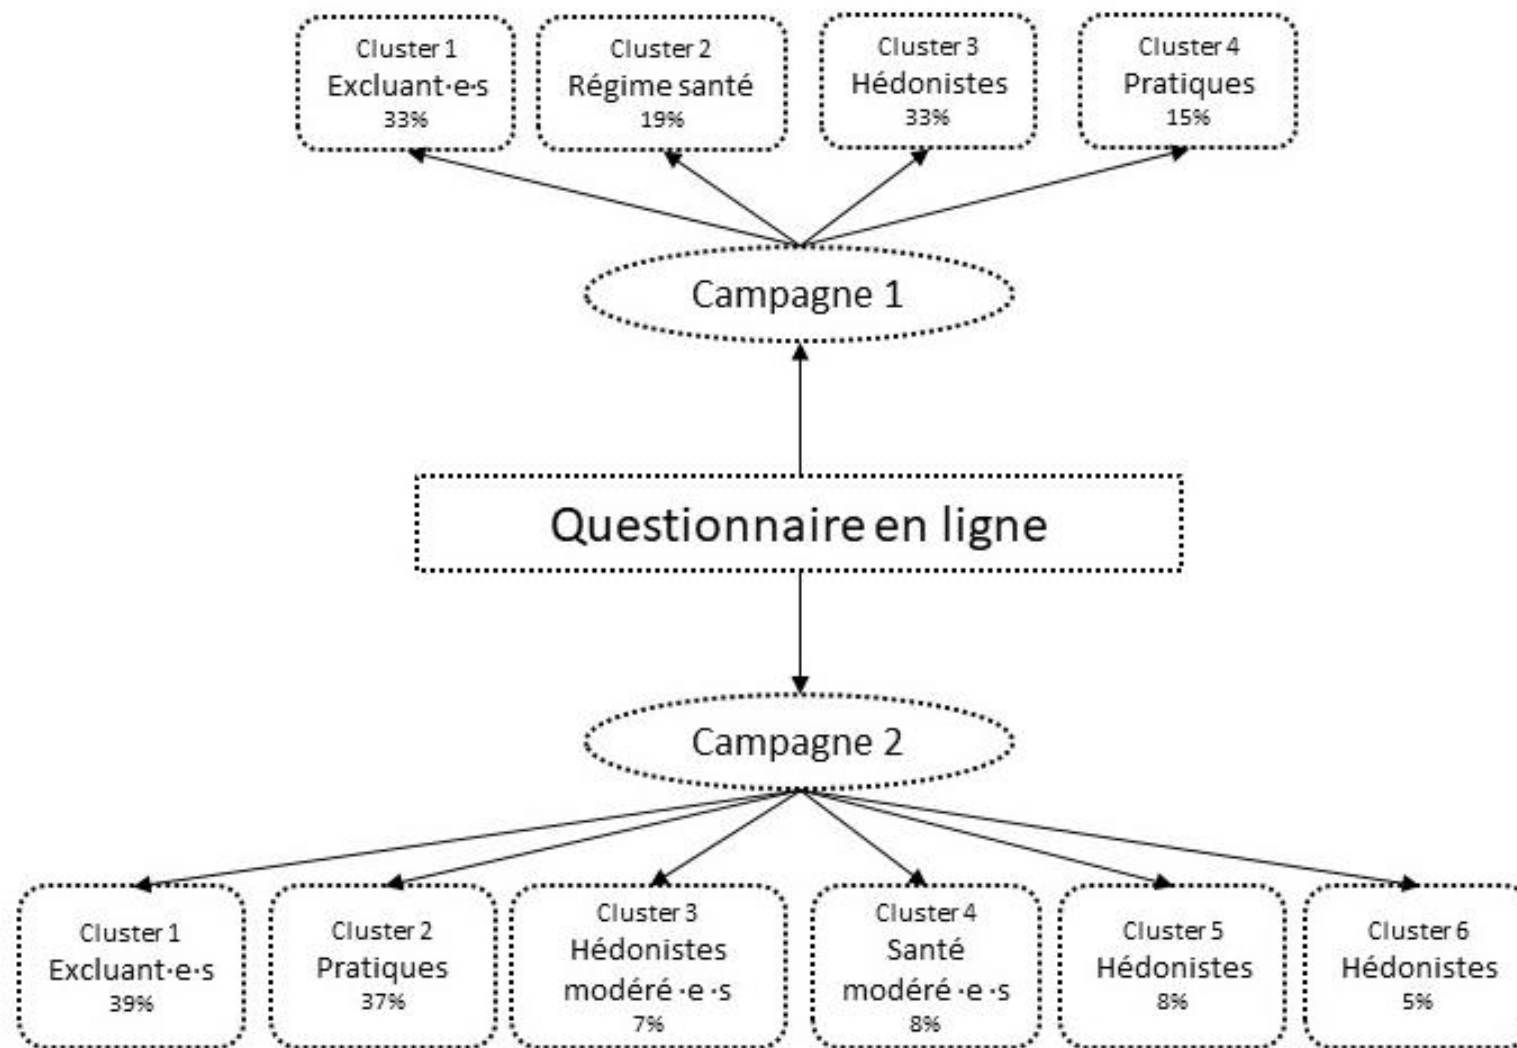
Cluster 1
Excluant·e·s
33%

Cluster 2
Régime santé
19%

Cluster 3
Hédonistes
33%

Cluster 4
Pratiques
15%

Campagne 1

Questionnaire en ligne

Campagne 2

Cluster 1
Excluant·e·s
39%

Cluster 2
Pratiques
37%

Cluster 3
Hédonistes
modéré·e·s
7%

Cluster 4
Santé
modéré·e·s
8%

Cluster 5
Hédonistes
8%

Cluster 6
Hédonistes
5%